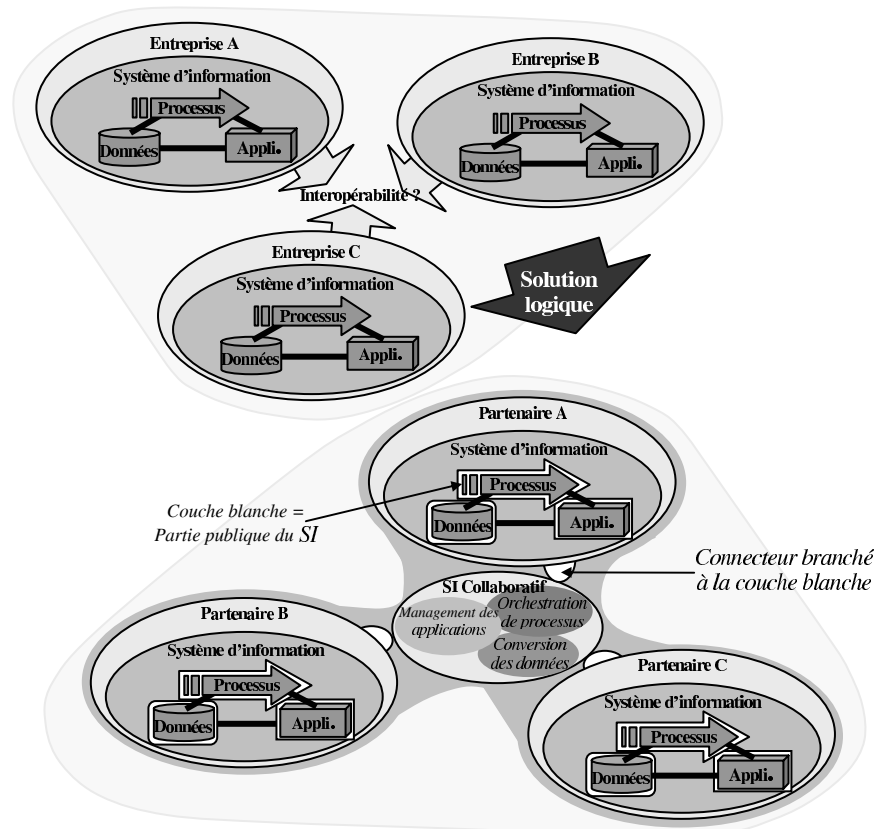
Entreprise A
Système d'information
Processus
Données
Appli.

Entreprise B
Système d'information
Processus
Données
Appli.

Interopérabilité ?

Entreprise C
Système d'information
Processus
Données
Appli.

Solution logique

Partenaire A
Système d'information
Processus
Données
Appli.

Couche blanche = Partie publique du SI

Connecteur branché à la couche blanche

SI Collaboratif
Management des applications
Orchestration de processus
Conversion des données

Partenaire B
Système d'information
Processus
Données
Appli.

Partenaire C
Système d'information
Processus
Données
Appli.